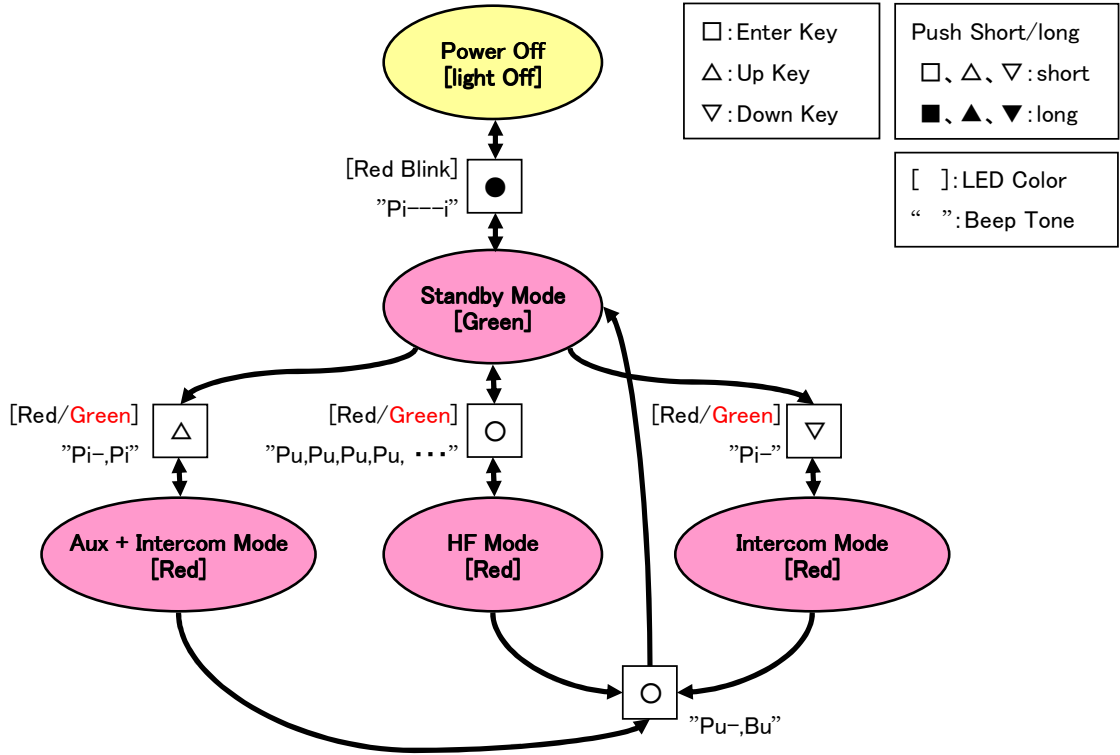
□:Enter Key
△:Up Key
▽:Down Key

Push Short/long
□、△、▽:short
■、▲、▼:long

[ ]:LED Color
“ ”:Beep Tone

Power Off
[light Off]

[Red Blink]
”Pi−−−i”
●

Standby Mode
[Green]

[Red/Green]
”Pi−,Pi”
△

[Red/Green]
”Pu,Pu,Pu,Pu, ・・・”
○

[Red/Green]
”Pi−”
▽

Aux + Intercom Mode
[Red]

HF Mode
[Red]

Intercom Mode
[Red]

○
”Pu−,Bu”